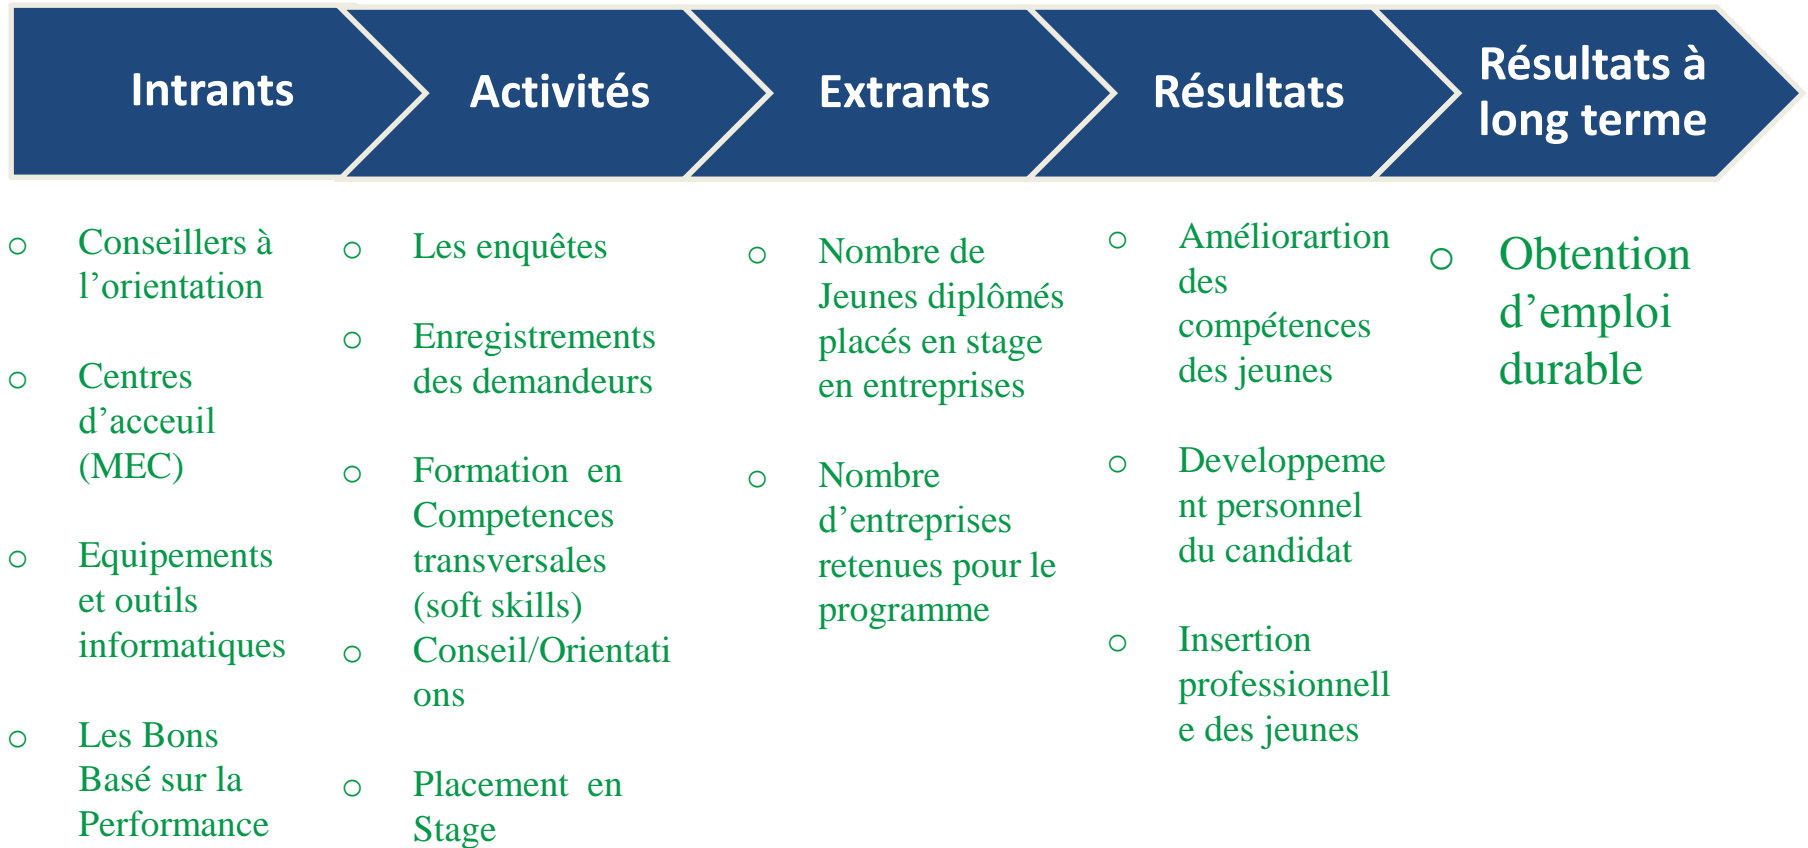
Intrants

Activités

Extrants

Résultats

Résultats à long terme

○ Conseillers à l’orientation

○ Centres d’acceuil (MEC)

○ Equipements et outils informatiques

○ Les Bons Basé sur la Performance

○ Les enquêtes

○ Enregistrements des demandeurs

○ Formation en Competences transversales (soft skills)

○ Conseil/Orientations

○ Placement en Stage

○ Nombre de Jeunes diplômés placés en stage en entreprises

○ Nombre d’entreprises retenues pour le programme

○ Améliorartion des compétences des jeunes

○ Developpement personnel du candidat

○ Insertion professionnelle des jeunes

○ Obtention d’emploi durable